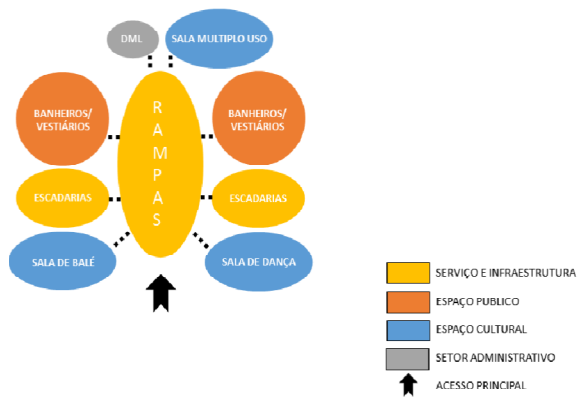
DML
SALA MULTIPLO USO
BANHEIROS/ VESTIÁRIOS
RAMPAS
BANHEIROS/ VESTIÁRIOS
ESCADARIAS
ESCADARIAS
SALA DE BALÉ
SALA DE DANÇA

SERVIÇO E INFRAESTRUTURA
ESPAÇO PUBLICO
ESPAÇO CULTURAL
SETOR ADMINISTRATIVO
ACESSO PRINCIPAL